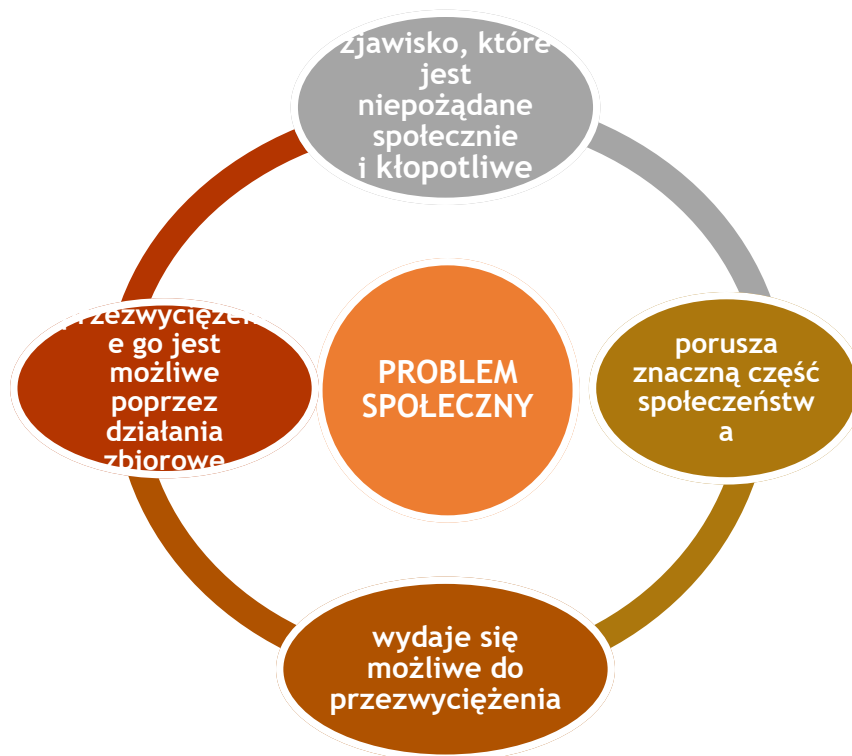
zjawisko, które jest niepożądane społecznie i kłopotliwe

porusza znaczną część społeczeństw a

wydaje się możliwe do przezwyciężenia

przezwyciężeni e go jest możliwe poprzez działania zbiorowe

PROBLEM SPOŁECZNY